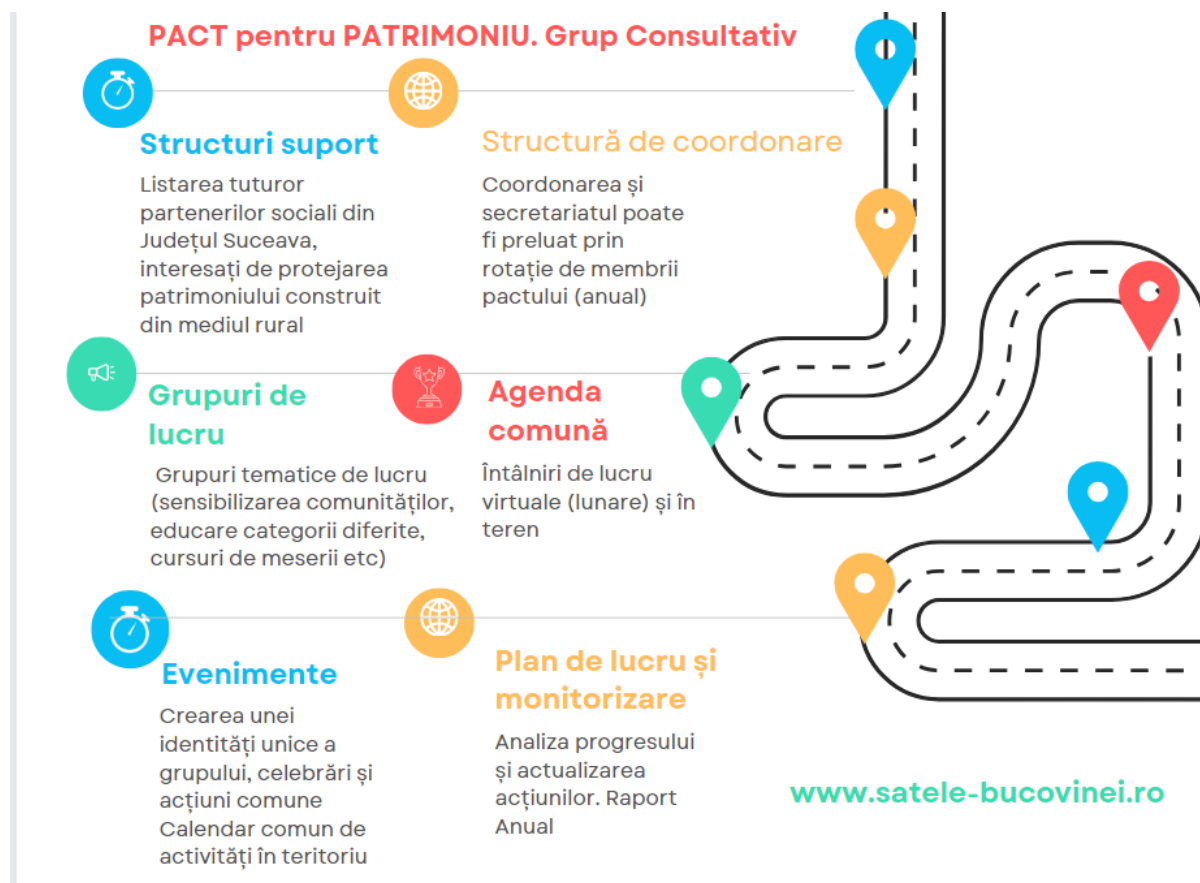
PACT pentru PATRIMONIU. Grup Consultativ

Structuri suport

Listarea tuturor partenerilor sociali din Județul Suceava, interesați de protejarea patrimoniului construit din mediul rural

Structură de coordonare

Coordonarea și secretariatul poate fi preluat prin rotație de membrii pactului (anual)

Grupuri de lucru

Grupuri tematice de lucru (sensibilizarea comunităților, educare categorii diferite, cursuri de meserii etc)

Agenda comună

Întâlniri de lucru virtuale (lunare) și în teren

Evenimente

Crearea unei identități unice a grupului, celebrări și acțiuni comune Calendar comun de activități în teritoriu

Plan de lucru și monitorizare

Analiza progresului și actualizarea acțiunilor. Raport Anual

www.satele-bucovinei.ro